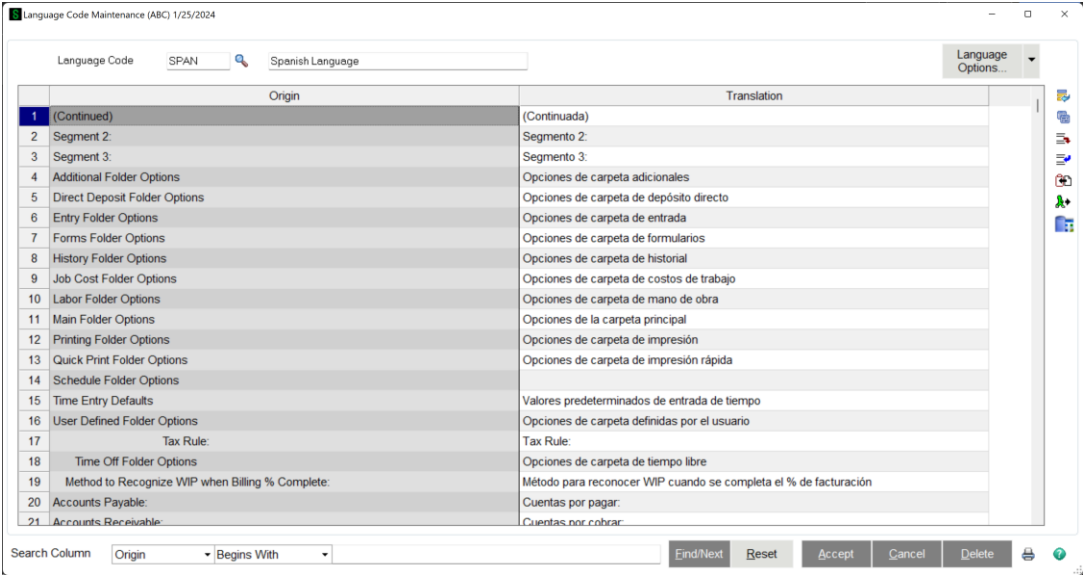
Language Code Maintenance (ABC) 1/25/2024

Language Code SPAN Spanish Language

Language Options...

| | Origin | Translation |
|---|---|---|
| 1 | (Continued) | (Continuada) |
| 2 | Segment 2: | Segmento 2: |
| 3 | Segment 3: | Segmento 3: |
| 4 | Additional Folder Options | Opciones de carpeta adicionales |
| 5 | Direct Deposit Folder Options | Opciones de carpeta de depósito directo |
| 6 | Entry Folder Options | Opciones de carpeta de entrada |
| 7 | Forms Folder Options | Opciones de carpeta de formularios |
| 8 | History Folder Options | Opciones de carpeta de historial |
| 9 | Job Cost Folder Options | Opciones de carpeta de costos de trabajo |
| 10 | Labor Folder Options | Opciones de carpeta de mano de obra |
| 11 | Main Folder Options | Opciones de la carpeta principal |
| 12 | Printing Folder Options | Opciones de carpeta de impresión |
| 13 | Quick Print Folder Options | Opciones de carpeta de impresión rápida |
| 14 | Schedule Folder Options | |
| 15 | Time Entry Defaults | Valores predeterminados de entrada de tiempo |
| 16 | User Defined Folder Options | Opciones de carpeta definidas por el usuario |
| 17 | Tax Rule: | Tax Rule: |
| 18 | Time Off Folder Options | Opciones de carpeta de tiempo libre |
| 19 | Method to Recognize WIP when Billing % Complete: | Método para reconocer WIP cuando se completa el % de facturación |
| 20 | Accounts Payable: | Cuentas por pagar: |
| 21 | Accounts Receivable: | Cuentas por cobrar: |

Search Column Origin Begins With

Find/Next Reset Accept Cancel Delete